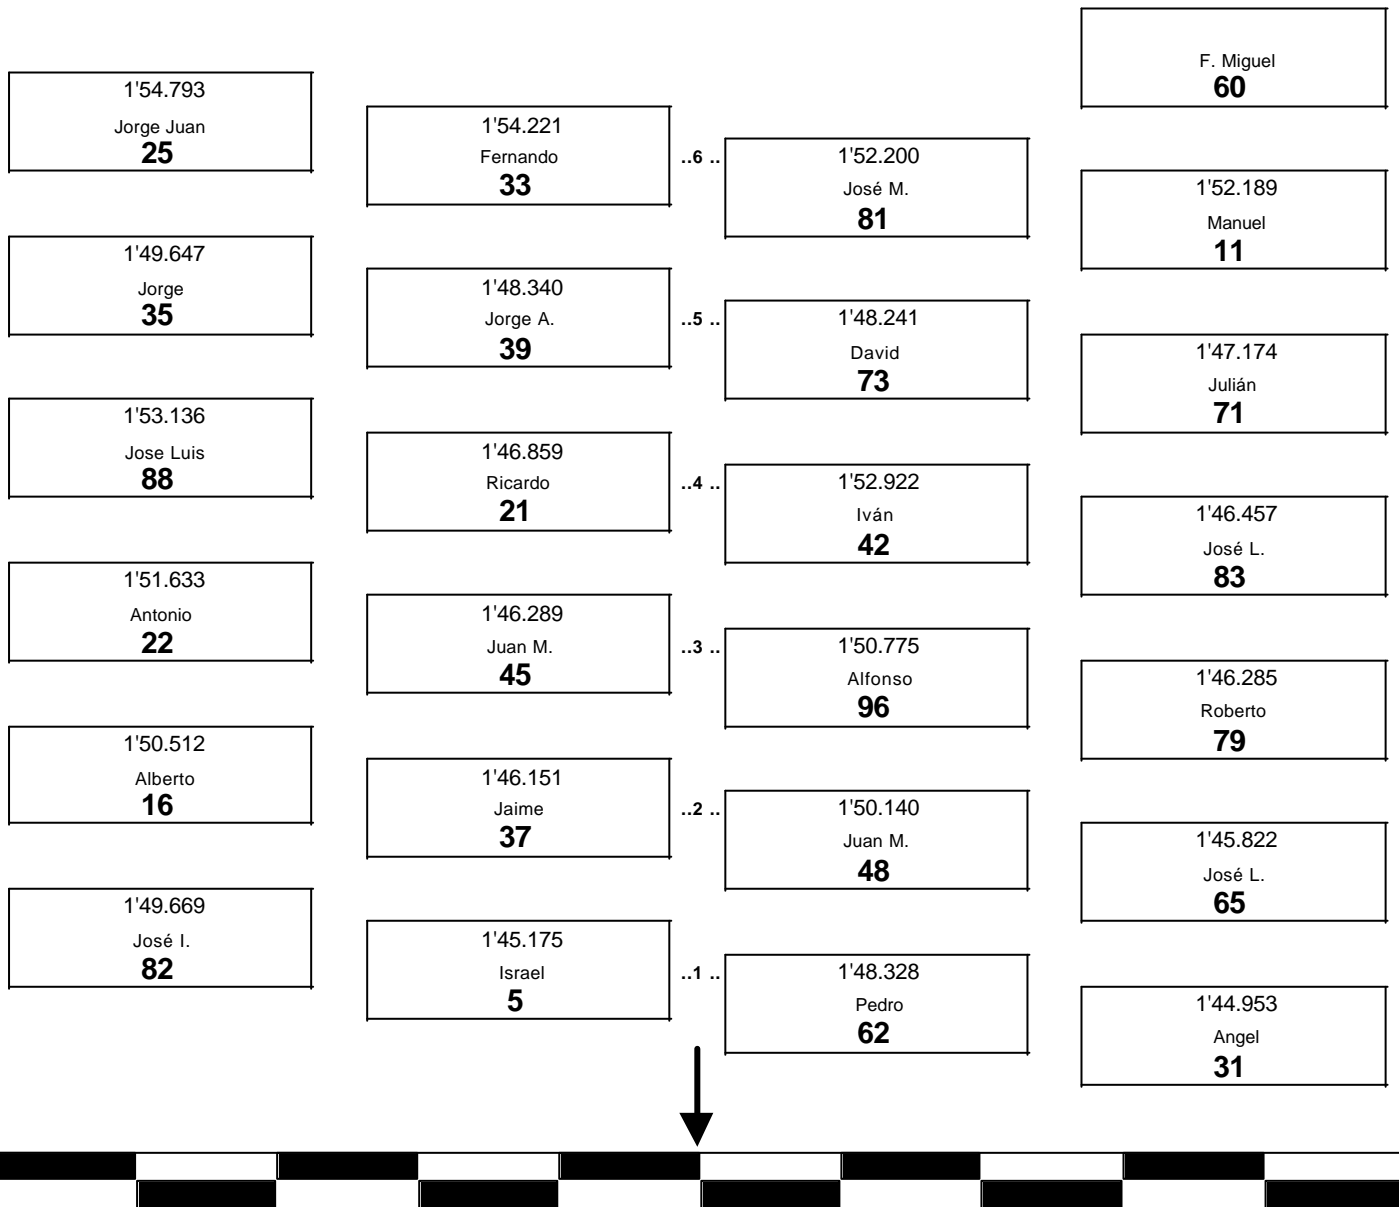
1'54.793
Jorge Juan
**25**

1'49.647
Jorge
**35**

1'53.136
Jose Luis
**88**

1'51.633
Antonio
**22**

1'50.512
Alberto
**16**

1'49.669
José I.
**82**

1'54.221
Fernando
**33**

1'48.340
Jorge A.
**39**

1'46.859
Ricardo
**21**

1'46.289
Juan M.
**45**

1'46.151
Jaime
**37**

1'45.175
Israel
**5**

..6 ..

..5 ..

..4 ..

..3 ..

..2 ..

..1 ..

1'52.200
José M.
**81**

1'48.241
David
**73**

1'52.922
Iván
**42**

1'50.775
Alfonso
**96**

1'50.140
Juan M.
**48**

1'48.328
Pedro
**62**

F. Miguel
**60**

1'52.189
Manuel
**11**

1'47.174
Julián
**71**

1'46.457
José L.
**83**

1'46.285
Roberto
**79**

1'45.822
José L.
**65**

1'44.953
Angel
**31**